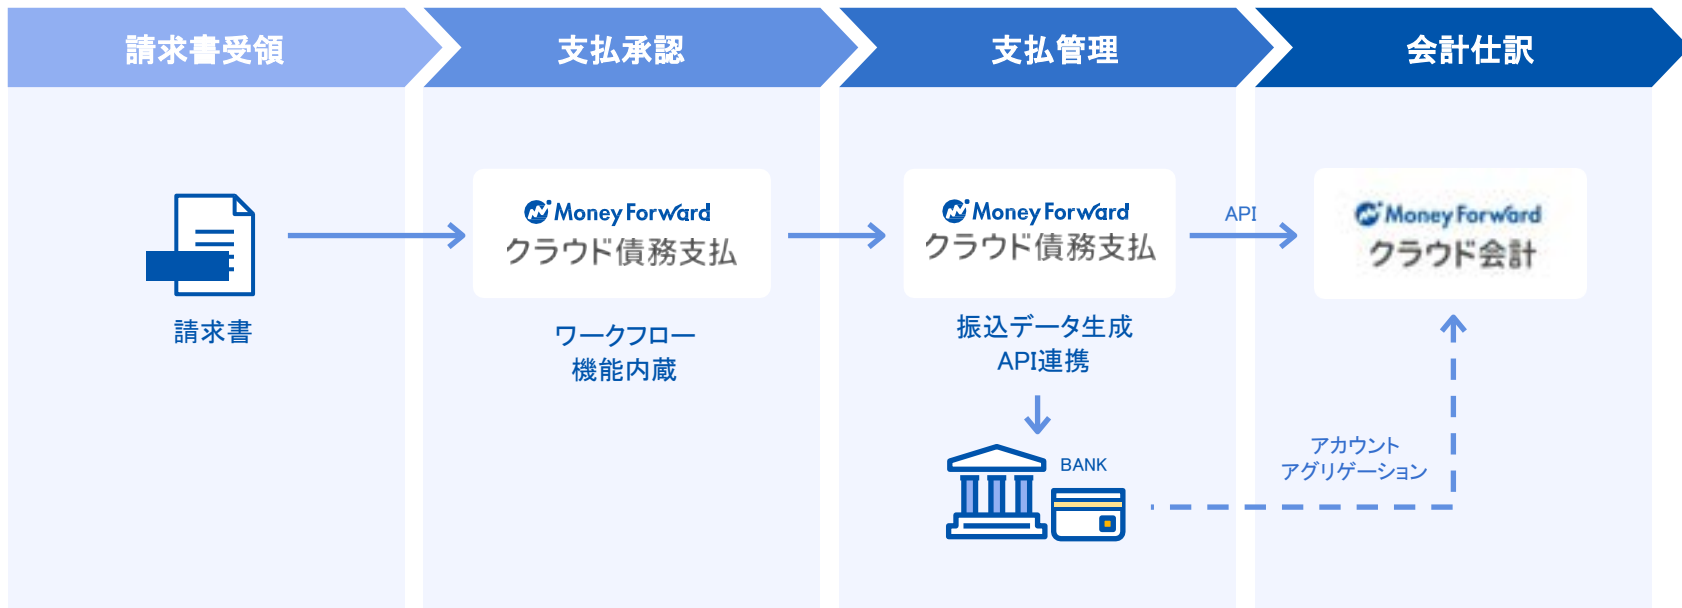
請求書受領

支払承認

支払管理

会計仕訳

請求書

Money Forward
クラウド債務支払

ワークフロー
機能内蔵

Money Forward
クラウド債務支払

振込データ生成
API連携

BANK

API

Money Forward
クラウド会計

アカウント
アグリゲーション